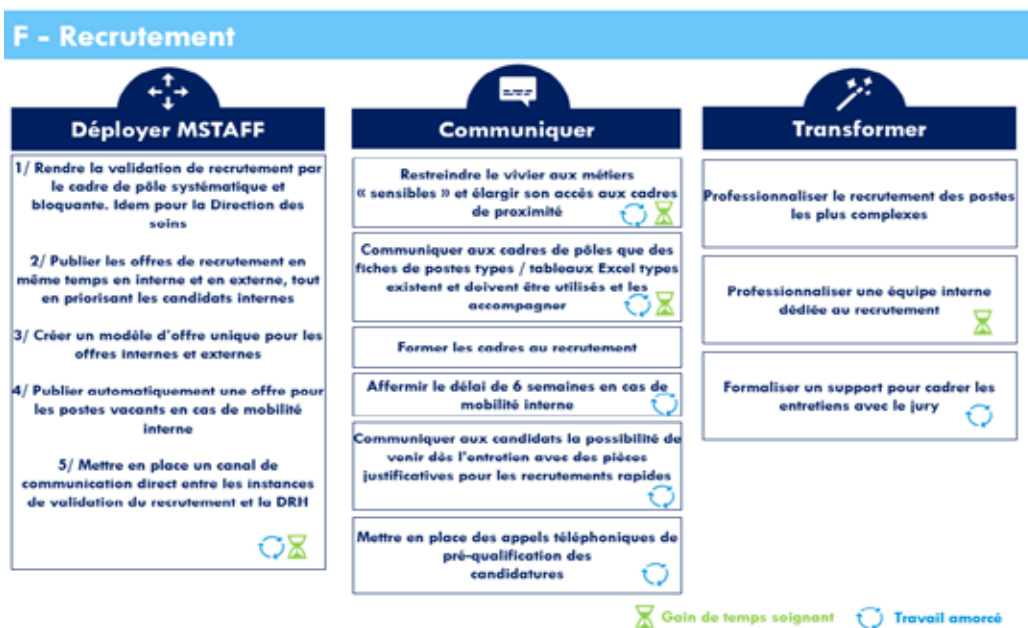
F - Recrutement

Déployer MSTAFF

1/ Rendre la validation de recrutement par le cadre de pôle systématique et bloquante. Idem pour la Direction des soins

2/ Publier les offres de recrutement en même temps en interne et en externe, tout en priorisant les candidats internes

3/ Créer un modèle d'offre unique pour les offres internes et externes

4/ Publier automatiquement une offre pour les postes vacants en cas de mobilité interne

5/ Mettre en place un canal de communication direct entre les instances de validation du recrutement et la DRH

Communiquer

Restreindre le vivier aux métiers « sensibles » et élargir son accès aux cadres de proximité

Communiquer aux cadres de pôles que des fiches de postes types / tableaux Excel types existent et doivent être utilisés et les accompagner

Former les cadres au recrutement

Affermir le délai de 6 semaines en cas de mobilité interne

Communiquer aux candidats la possibilité de venir dès l'entretien avec des pièces justificatives pour les recrutements rapides

Mettre en place des appels téléphoniques de pré-qualification des candidatures

Transformer

Professionnaliser le recrutement des postes les plus complexes

Professionnaliser une équipe interne dédiée au recrutement

Formaliser un support pour cadrer les entretiens avec le jury

Gain de temps soignant
Travail amorcé